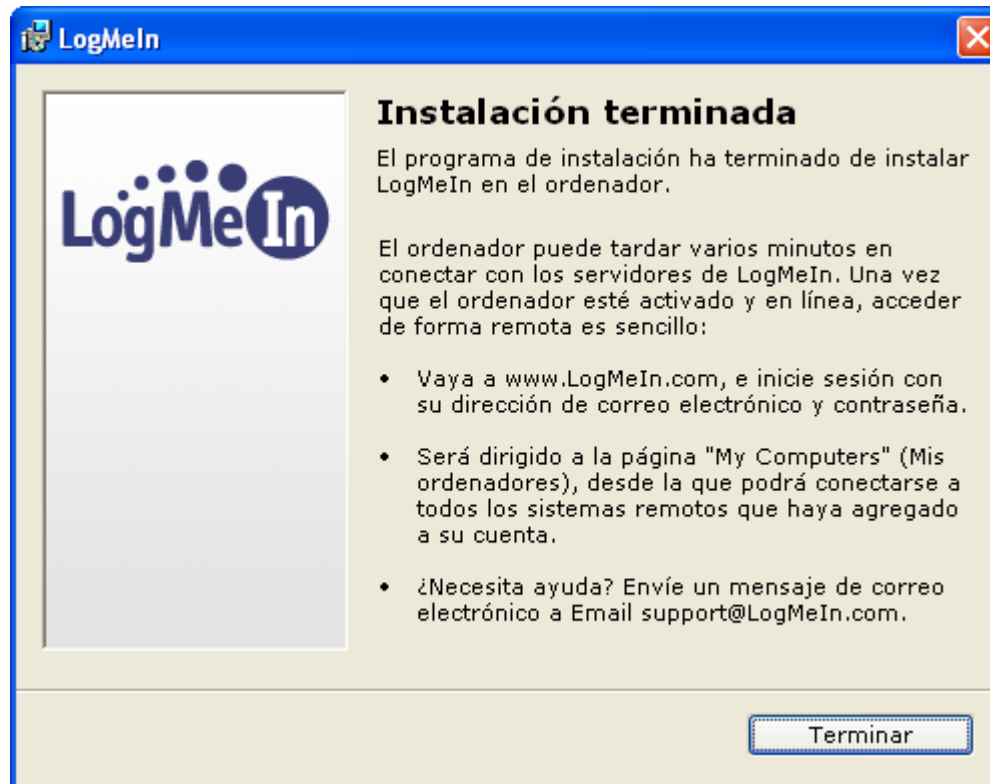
LogMeIn

LogMeIn

Instalación terminada

El programa de instalación ha terminado de instalar LogMeIn en el ordenador.

El ordenador puede tardar varios minutos en conectar con los servidores de LogMeIn. Una vez que el ordenador esté activado y en línea, acceder de forma remota es sencillo:

• Vaya a www.LogMeIn.com, e inicie sesión con su dirección de correo electrónico y contraseña.

• Será dirigido a la página "My Computers" (Mis ordenadores), desde la que podrá conectarse a todos los sistemas remotos que haya agregado a su cuenta.

• ¿Necesita ayuda? Envíe un mensaje de correo electrónico a Email support@LogMeIn.com.

Terminar